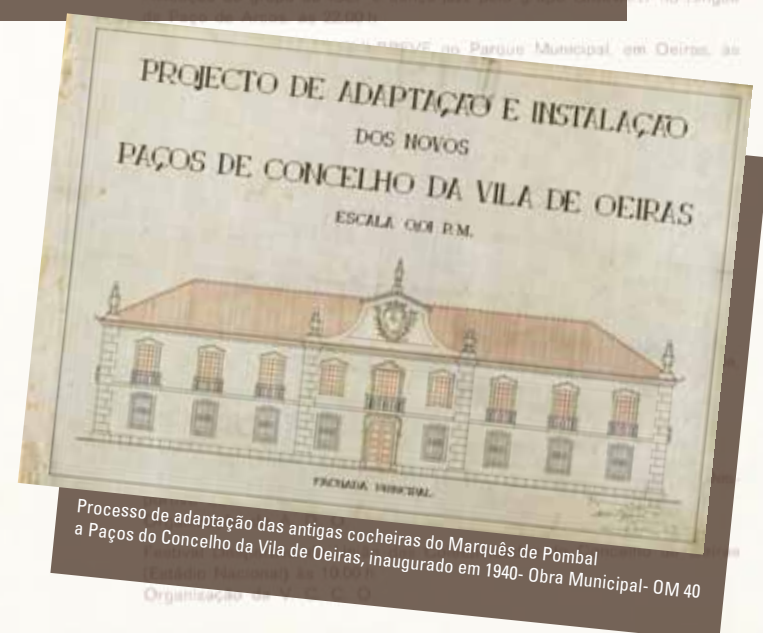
PROJECTO DE ADAPTAÇÃO E INSTALAÇÃO
DOS NOVOS
PAÇOS DE CONCELHO DA VILA DE OEIRAS
ESCALA 0,01 P.M.

FACHADA PRINCIPAL

Processo de adaptação das antigas cocheiras do Marquês de Pombal a Paços do Concelho da Vila de Oeiras, inaugurado em 1940- Obra Municipal- OM 40

BREVE no Parque Municipal, em Oeiras, às

(Estádio Nacional) às 10.00 h
Organização de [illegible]